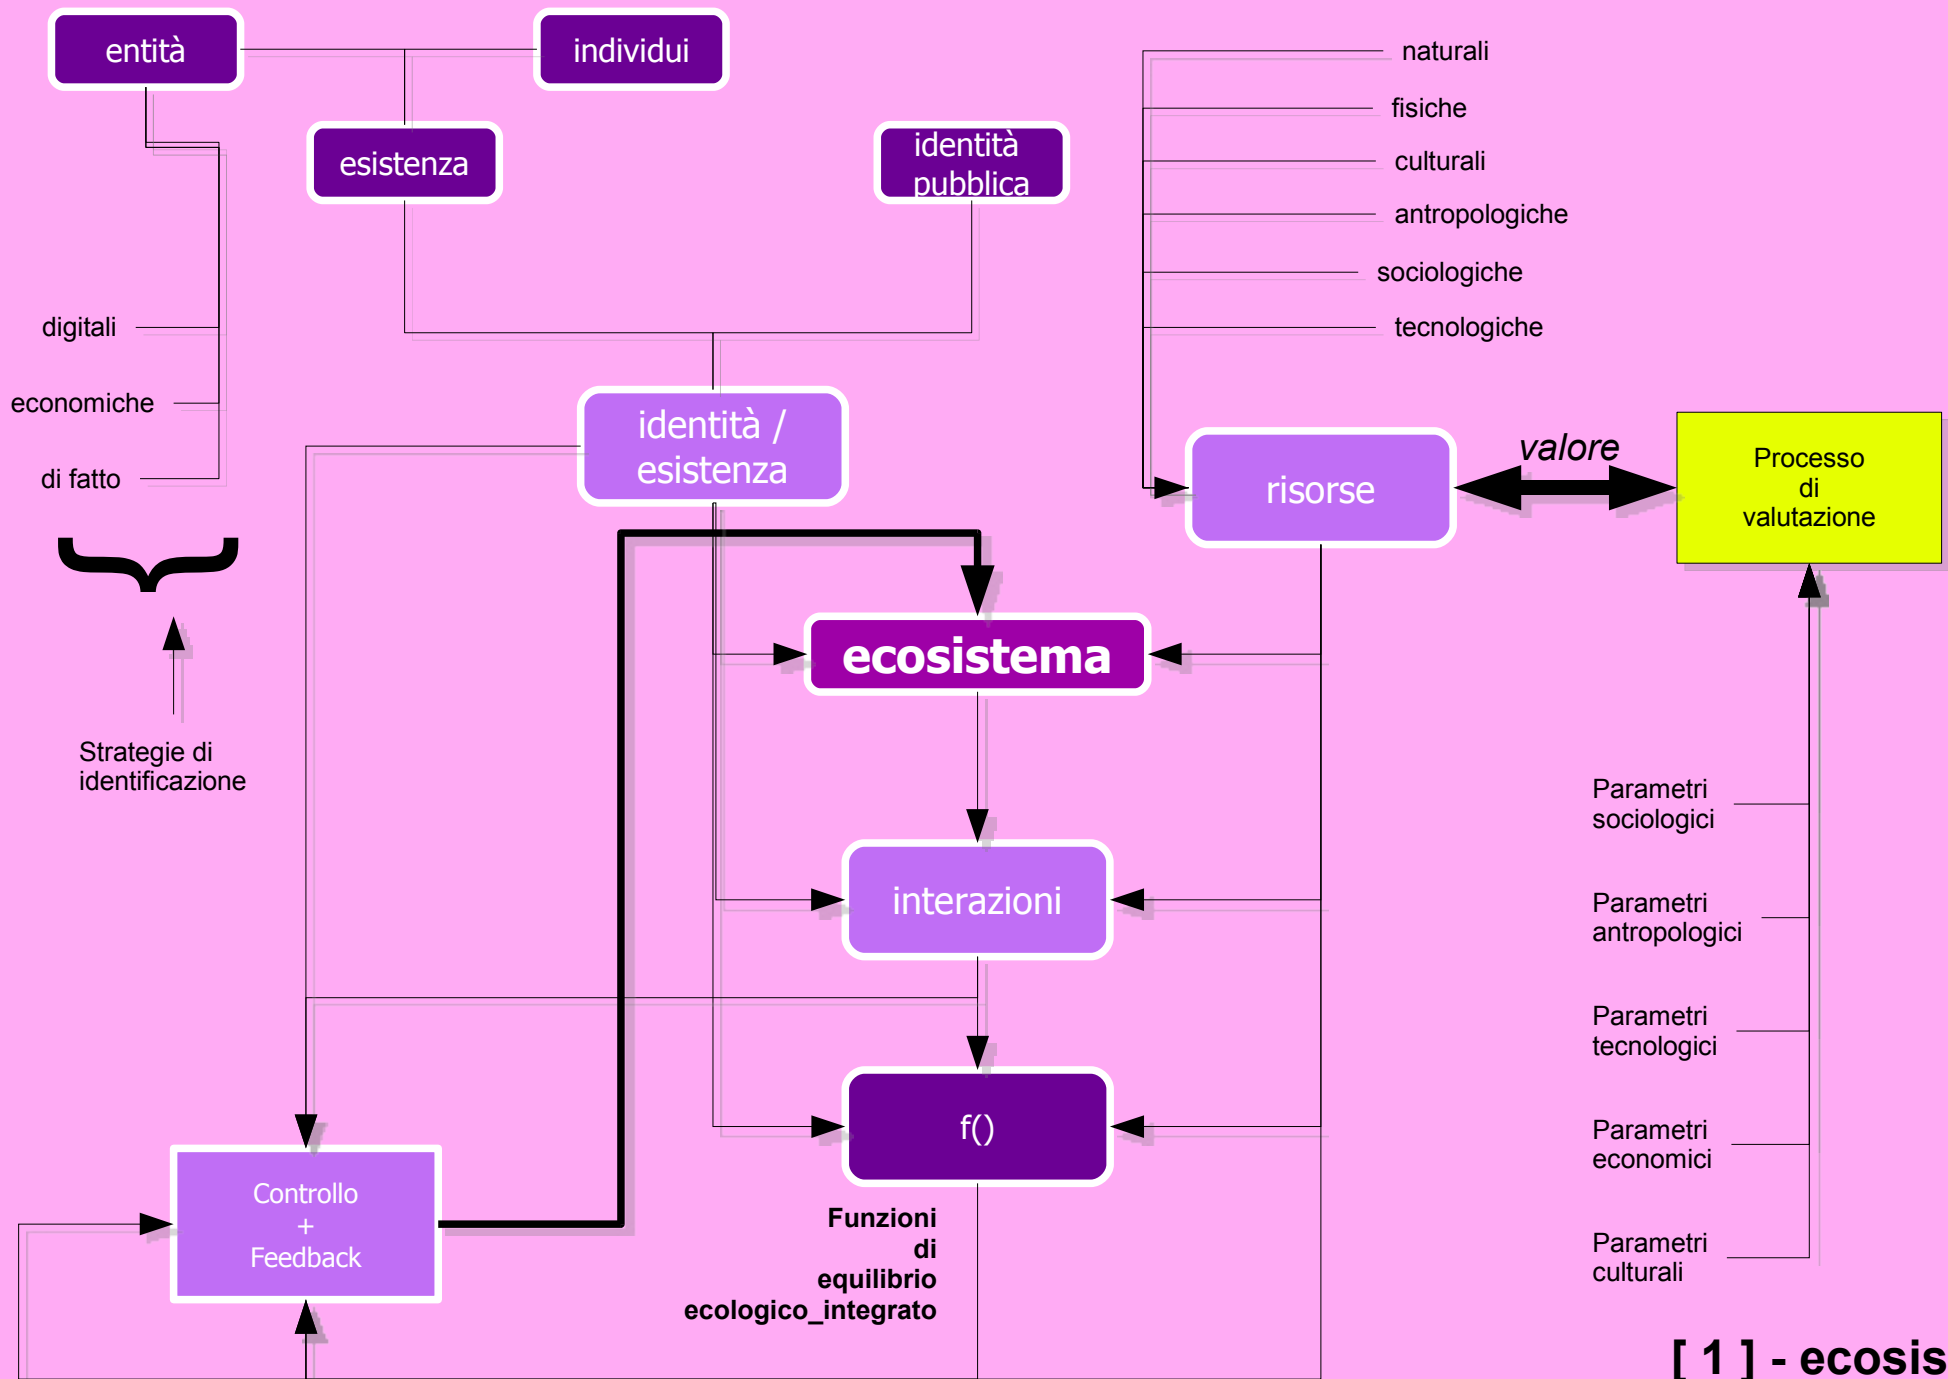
entità

individui

esistenza

identità pubblica

naturali

fisiche

culturali

antropologiche

sociologiche

tecnologiche

digitali

economiche

di fatto

identità / esistenza

valore

risorse

Processo di valutazione

Strategie di identificazione

ecosistema

interazioni

Parametri sociologici

Parametri antropologici

Parametri tecnologici

Parametri economici

Parametri culturali

f()

Controllo + Feedback

Funzioni di equilibrio ecologico_integrato

[ 1 ] - ecosis